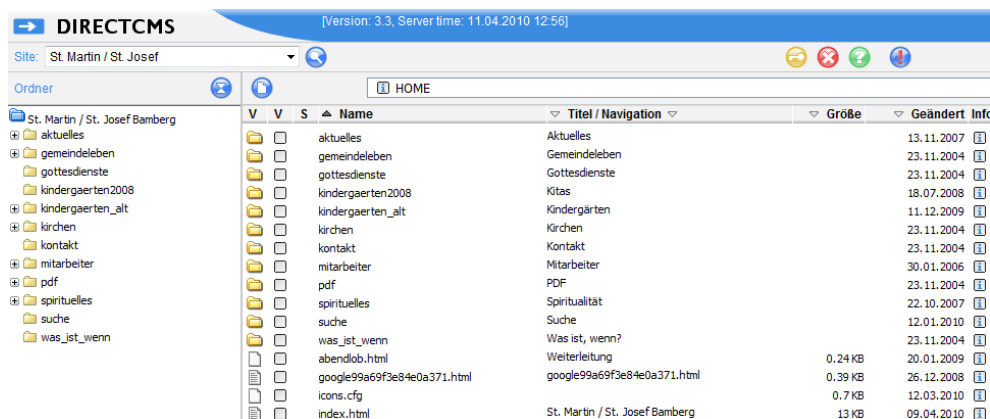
DIRECTCMS

[Version: 3.3, Server time: 11.04.2010 12:56]

Site: St. Martin / St. Josef

Ordner

St. Martin / St. Josef Bamberg
aktuelles
gemeindeleben
gottesdienste
kindergaerten2008
kindergaerten_alt
kirchen
kontakt
mitarbeiter
pdf
spirituelles
suche
was_ist_wenn

HOME

| V | V | S | Name | Titel / Navigation | Größe | Geändert | Info |
|---|---|---|---|---|---|---|---|
| | | | aktuelles | Aktuelles | | 13.11.2007 | |
| | | | gemeindeleben | Gemeindeleben | | 23.11.2004 | |
| | | | gottesdienste | Gottesdienste | | 23.11.2004 | |
| | | | kindergaerten2008 | Kitas | | 18.07.2008 | |
| | | | kindergaerten_alt | Kindergärten | | 11.12.2009 | |
| | | | kirchen | Kirchen | | 23.11.2004 | |
| | | | kontakt | Kontakt | | 23.11.2004 | |
| | | | mitarbeiter | Mitarbeiter | | 30.01.2006 | |
| | | | pdf | PDF | | 23.11.2004 | |
| | | | spirituelles | Spiritualität | | 22.10.2007 | |
| | | | suche | Suche | | 12.01.2010 | |
| | | | was_ist_wenn | Was ist, wenn? | | 23.11.2004 | |
| | | | abendlob.html | Weiterleitung | 0.24 KB | 20.01.2009 | |
| | | | google99a69f3e84e0a371.html | google99a69f3e84e0a371.html | 0.39 KB | 26.12.2008 | |
| | | | icons.cfg | | 0.7 KB | 12.03.2010 | |
| | | | index.html | St. Martin / St. Josef Bamberg | 13 KB | 09.04.2010 | |